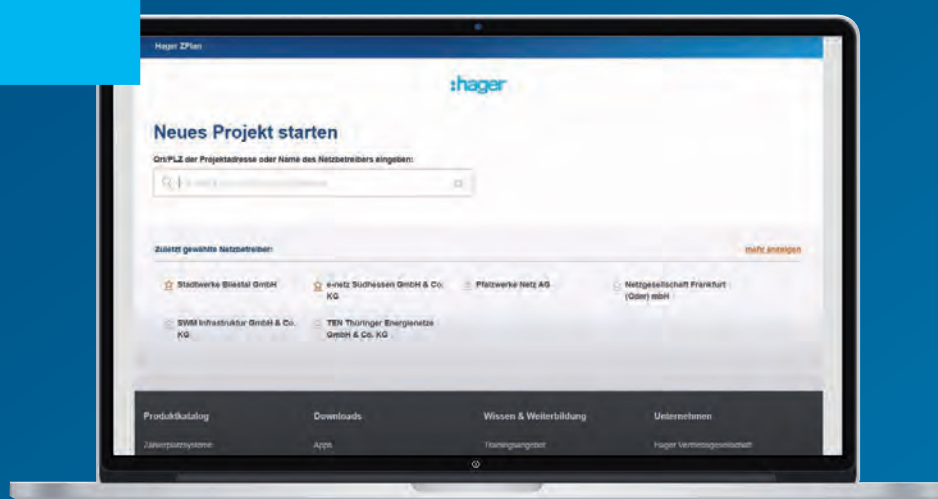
Hager ZPlan

:hager

Neues Projekt starten

Ort/PLZ der Projektadresse oder Name des Netzbetreibers eingeben:

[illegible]

Zuletzt gewählte Netzbetreiber:

mehr anzeigen

Stadtwerke Bliestal GmbH

e-netz Südhessen GmbH & Co. KG

Pfalzwerke Netz AG

Netzgesellschaft Frankfurt (Oder) mbH

SWM Infrastruktur GmbH & Co. KG

TEN Thüringer Energienetze GmbH & Co. KG

Produktkatalog

Zählerplatzsysteme

Downloads

Apps

Wissen & Weiterbildung

Trainingsangebot

Unternehmen

Hager Vertriebsgesellschaft